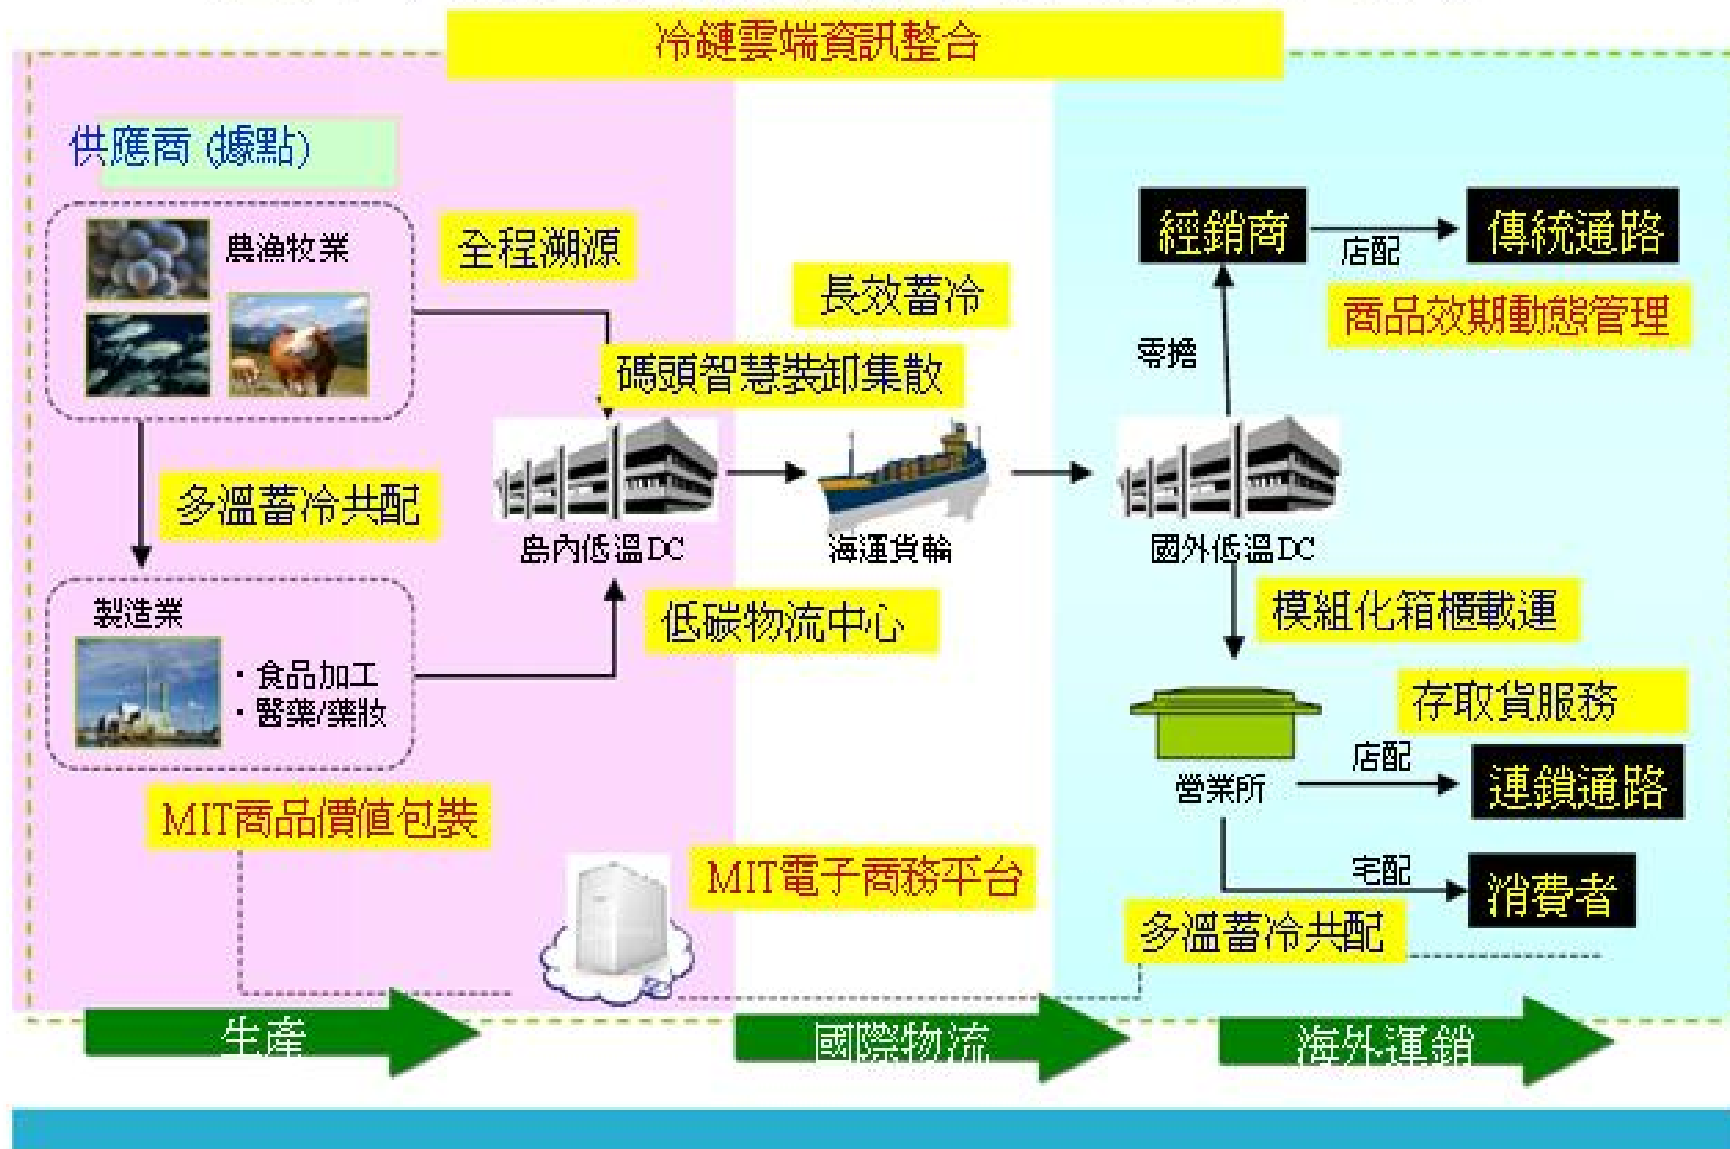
冷鏈雲端資訊整合

供應商 (據點)

農漁牧業

全程溯源

長效蓄冷

碼頭智慧裝卸集散

多溫蓄冷共配

島內低溫DC

海運貨輪

國外低溫DC

經銷商

店配

傳統通路

商品效期動態管理

零擔

製造業

・食品加工
・醫藥/藥妝

低碳物流中心

模組化箱櫃載運

存取貨服務

營業所

店配

連鎖通路

宅配

消費者

MIT商品價值包裝

MIT電子商務平台

多溫蓄冷共配

生產

國際物流

海外運銷